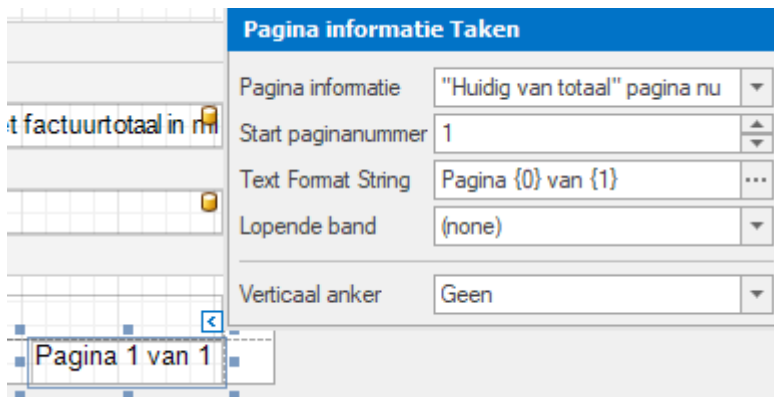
t factuurtotaal in m

Pagina 1 van 1

Pagina informatie Taken

Pagina informatie "Huidig van totaal" pagina nu

Start paginanummer 1

Text Format String Pagina {0} van {1} ...

Lopende band (none)

Verticaal anker Geen